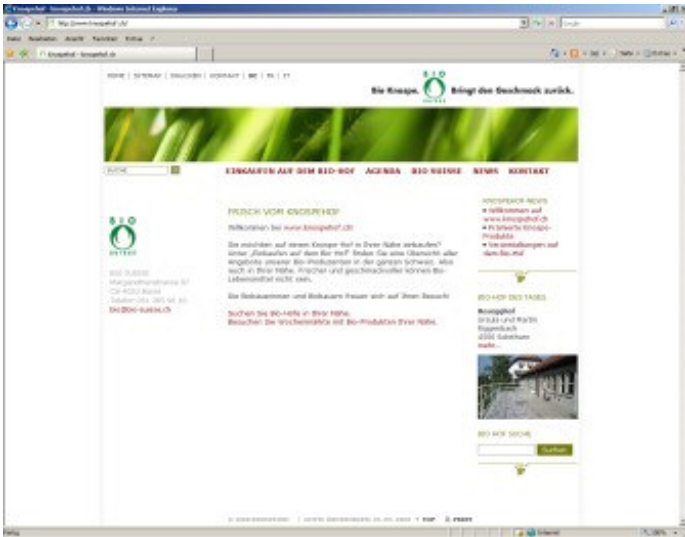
Knospehof - Knospehof.ch - Windows Internet Explorer
http://www.knospehof.ch/
Google
Datei Bearbeiten Ansicht Favoriten Extras ?
Knospehof - knospehof.ch
Seite Extras

HOME | SITEMAP | DEUTSCH | KONTAKT | DE | FR | IT

BIO SUISSE
Bio Knospe. Bringt den Geschmack zurück.

SUCHE

EINKAUFEN AUF DEM BIO-HOF AGENDA BIO SUISSE NEWS KONTAKT

BIO SUISSE
Bio Suisse
Margarethenstrasse 87
CH-4053 Basel
Telefon 061 385 96 10
bio@bio-suisse.ch

FRISCH VOM KNOSPEHOF

Willkommen bei www.knospehof.ch!

Sie möchten auf einem Knospe Hof in Ihrer Nähe einkaufen? Unter „Einkaufen auf dem Bio-Hof" finden Sie eine Übersicht aller Angebote unserer Bio-Produzenten in der ganzen Schweiz. Also auch in Ihrer Nähe. Frischer und geschmackvoller können Bio-Lebensmittel nicht sein.

Die Biobäuerinnen und Biobauern freuen sich auf Ihren Besuch!

Suchen Sie Bio-Höfe in Ihrer Nähe.
Besuchen Sie Wochenmärkte mit Bio-Produkten Ihrer Nähe.

KNOSPEHOF-NEWS
Willkommen auf www.knospehof.ch
Prämierte Knospe-Produkte
Veranstaltungen auf dem Bio-Hof

BIO-HOF DES TAGES
Bezeglihof
Ursula und Martin
Riggenbach
4500 Solothurn
mehr...

BIO-HOF SUCHE
Suchen

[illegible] | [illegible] TOP PRINT

Fertig
Internet
100%